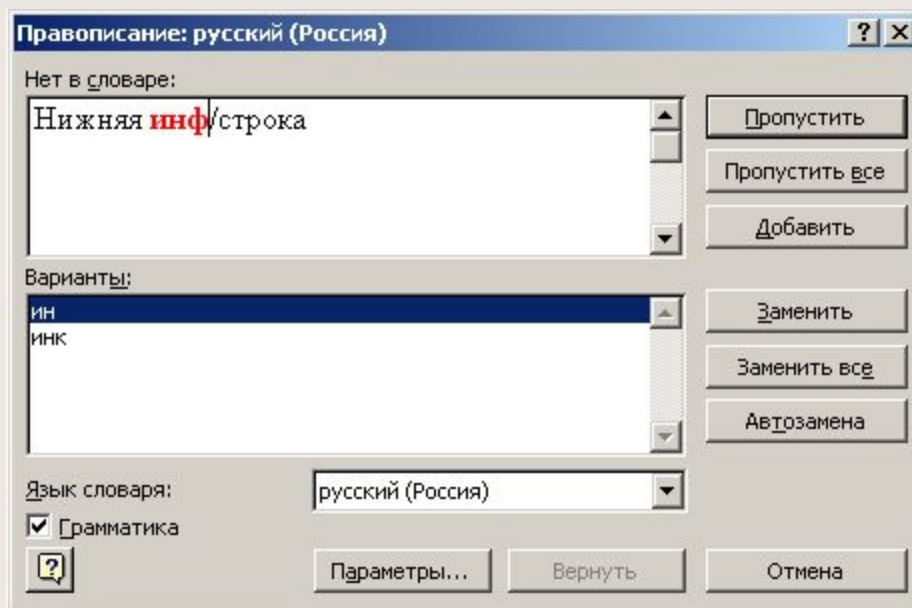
Правописание: русский (Россия)
? ×
Нет в словаре:
Нижняя инф/строка
Пропустить
Пропустить все
Добавить
Варианты:
ин
инк
Заменить
Заменить все
Автозамена
Язык словаря:
русский (Россия)
Грамматика
Параметры...
Вернуть
Отмена